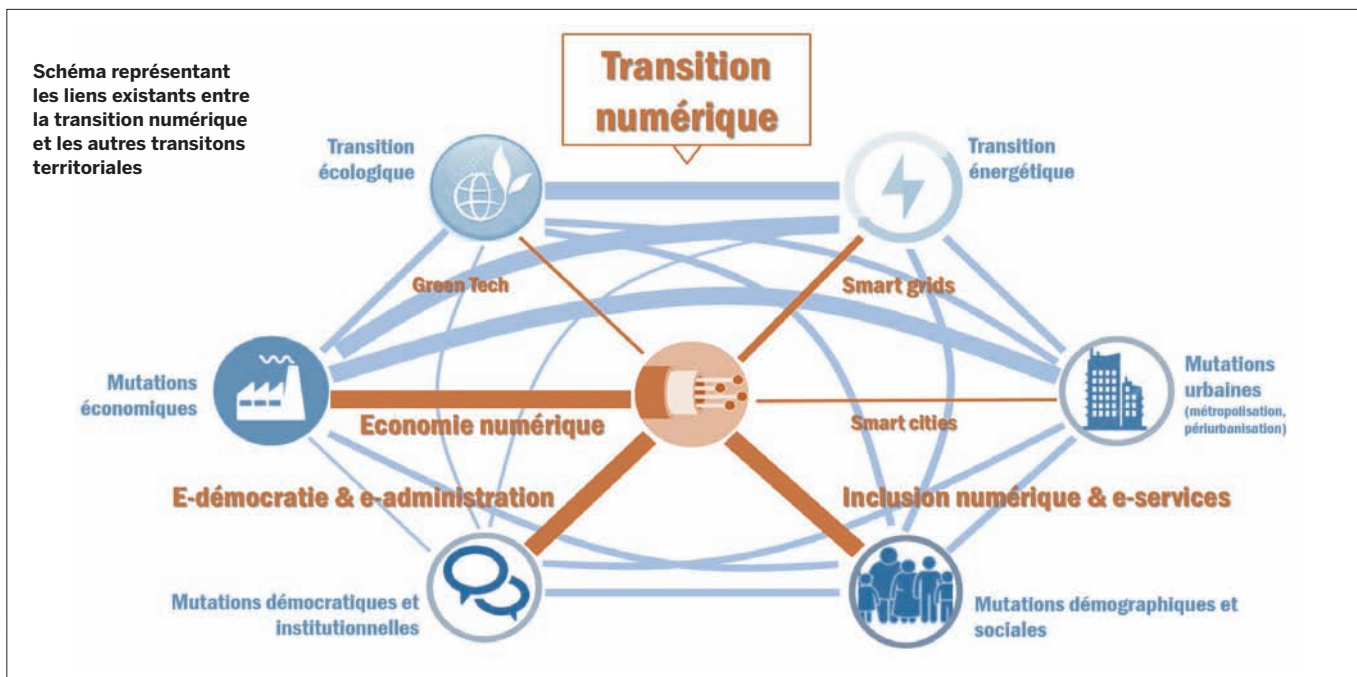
Schéma représentant les liens existants entre la transition numérique et les autres transitons territoriales

Transition numérique

Transition écologique

Transition énergétique

Green Tech

Smart grids

Mutations économiques

Mutations urbaines (métropolisation, périurbanisation)

Economie numérique

Smart cities

E-démocratie & e-administration

Inclusion numérique & e-services

Mutations démocratiques et institutionnelles

Mutations démographiques et sociales